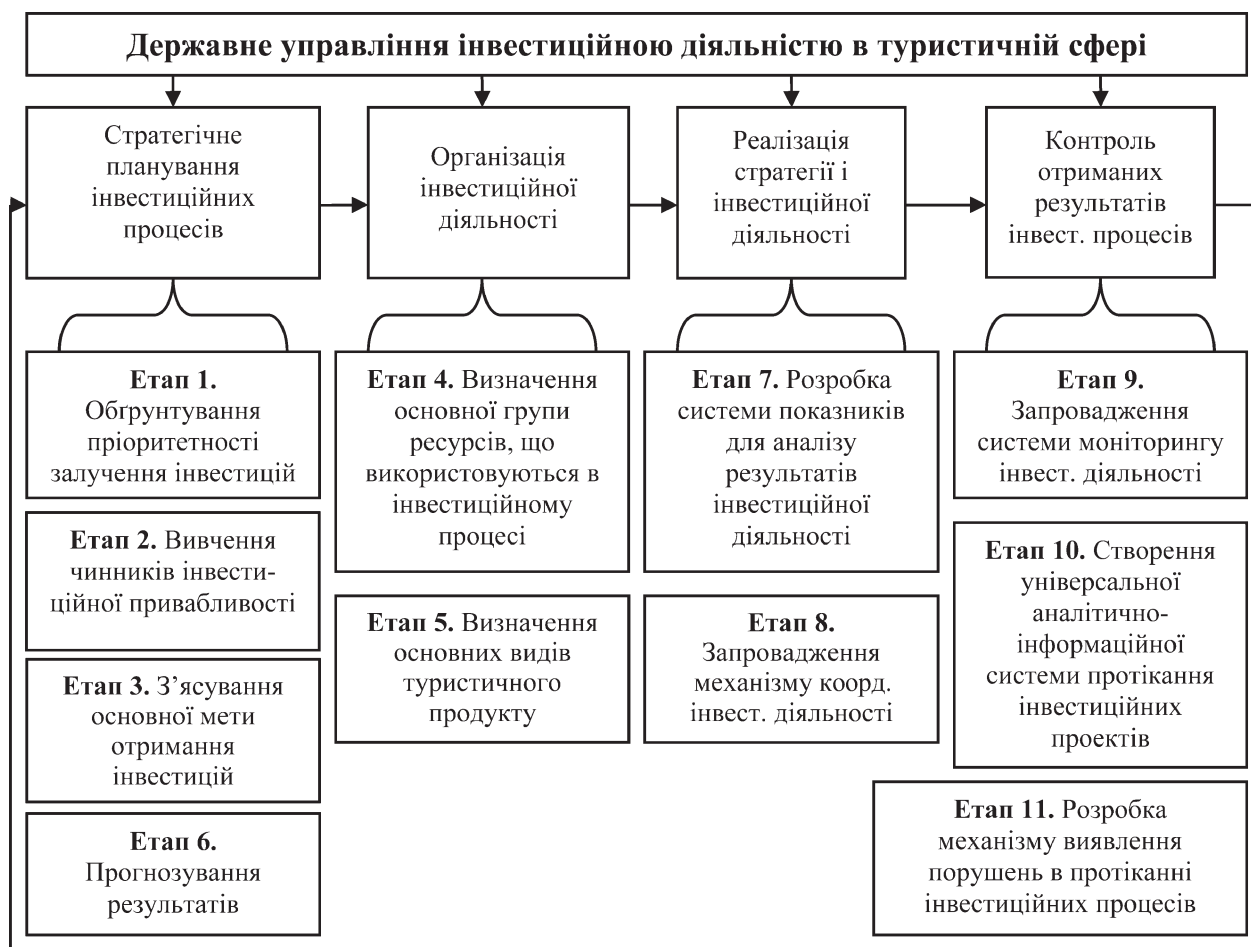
Державне управління інвестиційною діяльністю в туристичній сфері

Стратегічне планування інвестиційних процесів

Організація інвестиційної діяльності

Реалізація стратегії і інвестиційної діяльності

Контроль отриманих результатів інвест. процесів

**Етап 1.** Обґрунтування пріоритетності залучення інвестицій

**Етап 2.** Вивчення чинників інвестиційної привабливості

**Етап 3.** З'ясування основної мети отримання інвестицій

**Етап 6.** Прогнозування результатів

**Етап 4.** Визначення основної групи ресурсів, що використовуються в інвестиційному процесі

**Етап 5.** Визначення основних видів туристичного продукту

**Етап 7.** Розробка системи показників для аналізу результатів інвестиційної діяльності

**Етап 8.** Запровадження механізму коорд. інвест. діяльності

**Етап 9.** Запровадження системи моніторингу інвест. діяльності

**Етап 10.** Створення універсальної аналітично-інформаційної системи протікання інвестиційних проектів

**Етап 11.** Розробка механізму виявлення порушень в протіканні інвестиційних процесів